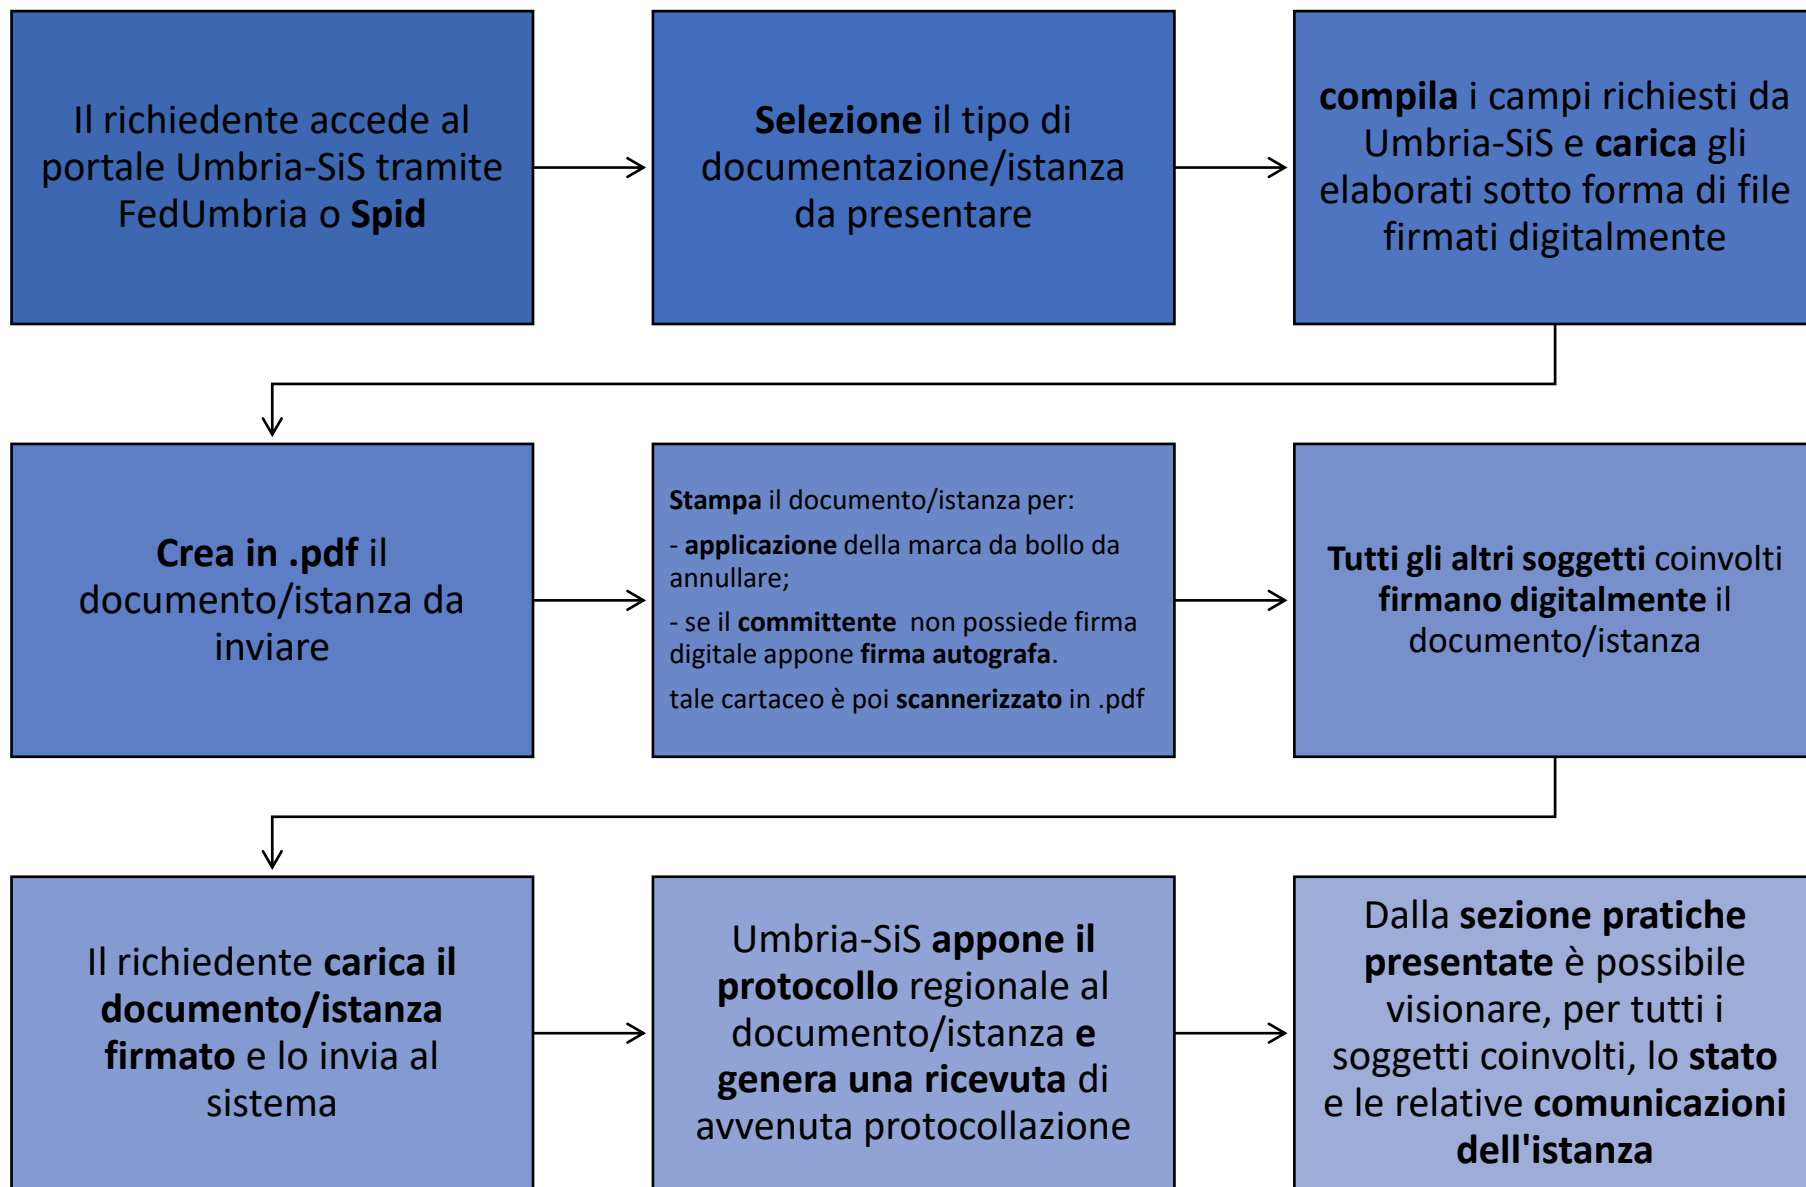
Il richiedente accede al portale Umbria-SiS tramite FedUmbria o Spid

Selezione il tipo di documentazione/istanza da presentare

compila i campi richiesti da Umbria-SiS e carica gli elaborati sotto forma di file firmati digitalmente

Crea in .pdf il documento/istanza da inviare

Stampa il documento/istanza per:

- applicazione della marca da bollo da annullare;

- se il committente non possiede firma digitale appone firma autografa.

tale cartaceo è poi scannerizzato in .pdf

Tutti gli altri soggetti coinvolti firmano digitalmente il documento/istanza

Il richiedente carica il documento/istanza firmato e lo invia al sistema

Umbria-SiS appone il protocollo regionale al documento/istanza e genera una ricevuta di avvenuta protocollazione

Dalla sezione pratiche presentate è possibile visionare, per tutti i soggetti coinvolti, lo stato e le relative comunicazioni dell'istanza